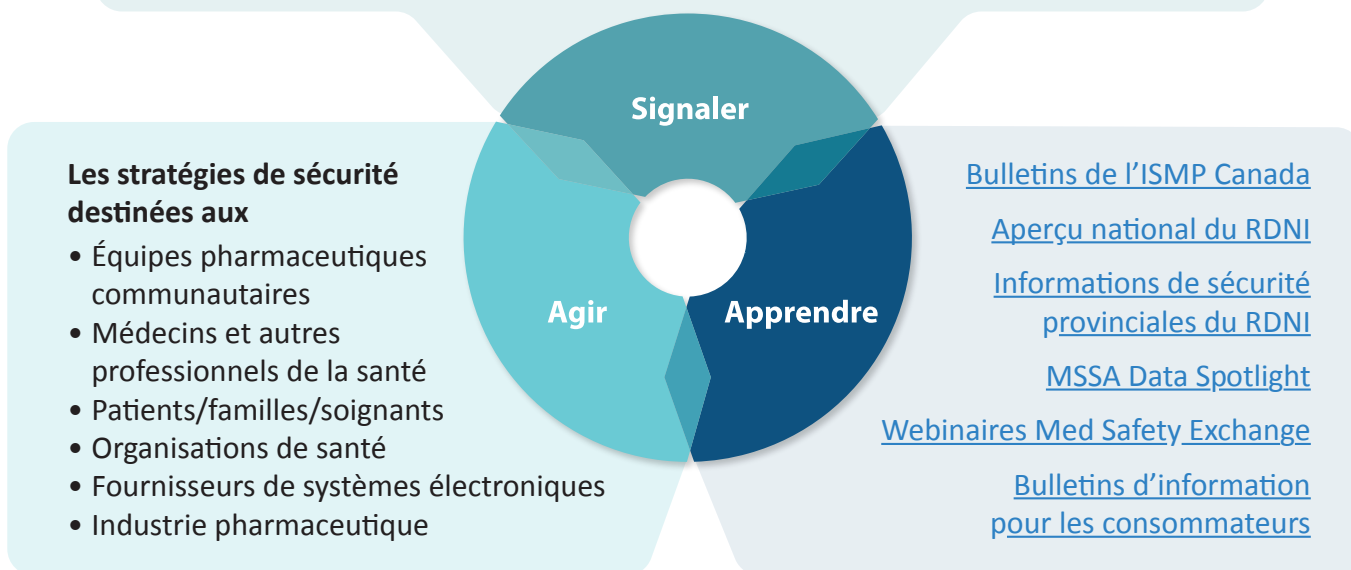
Signaler

Agir

Apprendre

**Les stratégies de sécurité destinées aux**

• Équipes pharmaceutiques communautaires
• Médecins et autres professionnels de la santé
• Patients/familles/soignants
• Organisations de santé
• Fournisseurs de systèmes électroniques
• Industrie pharmaceutique

Bulletins de l'ISMP Canada

Aperçu national du RDNI

Informations de sécurité provinciales du RDNI

MSSA Data Spotlight

Webinaires Med Safety Exchange

Bulletins d'information pour les consommateurs